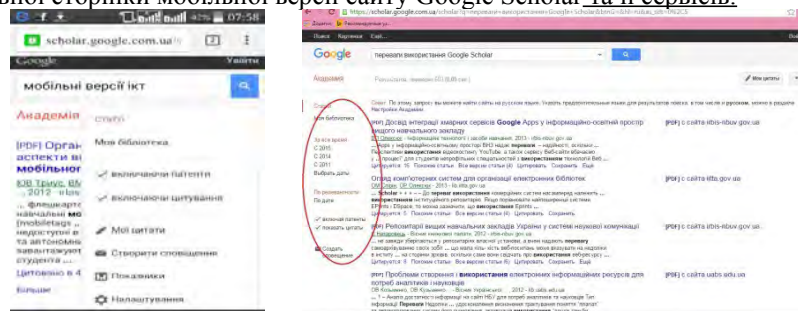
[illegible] сторінки мобільної версії сайту Google Scholar та її сервісів.

42% 07:58

scholar.google.com.ua/

Google

Увійти

мобільні версії ікт

Академія

[PDF] Орган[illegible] аспекти ві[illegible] мобільно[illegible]

Статті

Моя бібліотека

включаючи патенти

включаючи цитування

Мої цитати

Створити сповіщення

Показники

Налаштування

Цитовано в 4

Більше

https://scholar.google.com.ua/scholar?q=переваги+використання+Google+Scholar

Google

переваги використання Google Scholar

Академія

Мої цитати

Статті

Моя бібліотека

За весь період

З 2015

З 2014

З 2011

Вибрати дату

За релевантністю

За датою

включити патенти

включати цитати

Створити сповіщення

[PDF] Досвід інтеграції хмарних сервісів Google Apps у інформаційно-освітній простір вищого навчального закладу

[PDF] з сайта irbis-nbuv.gov.ua

Опис комп'ютерних систем для організації електронних бібліотек

[PDF] з сайта itta.gov.ua

[PDF] Репозитарії вищих навчальних закладів України у системі наукової комунікації

[PDF] з сайта irbis-nbuv.gov.ua

[PDF] Проблеми створення і використання електронних інформаційних ресурсів для потреб аналітиків і науковців

[PDF] з сайта uabs.edu.ua